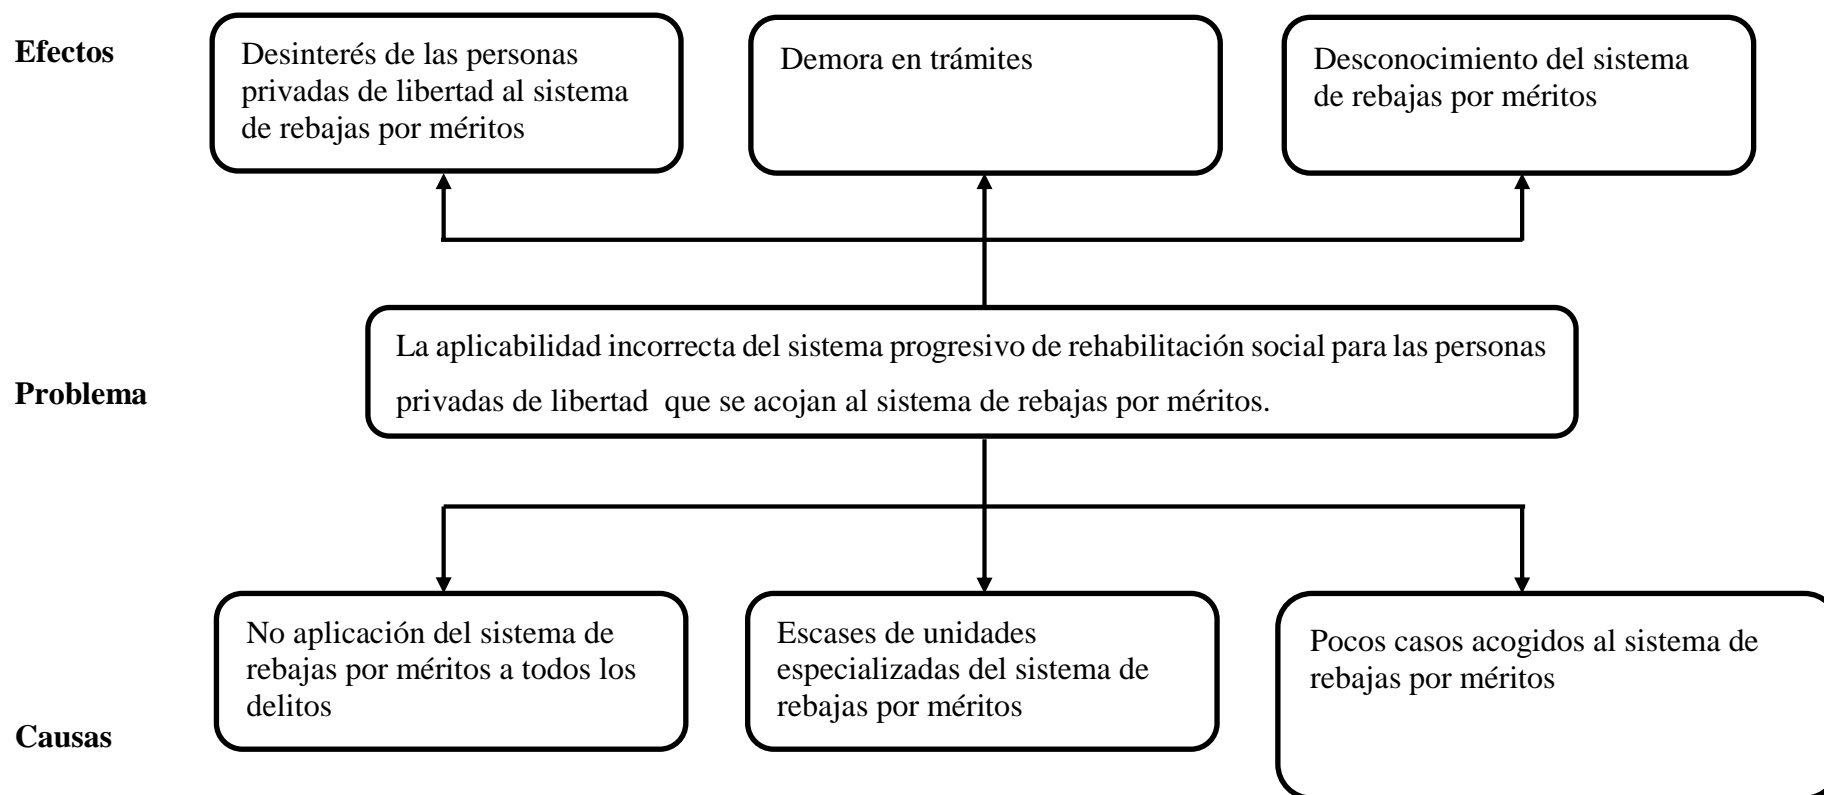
Efectos

Desinterés de las personas privadas de libertad al sistema de rebajas por méritos

Demora en trámites

Desconocimiento del sistema de rebajas por méritos

Problema

La aplicabilidad incorrecta del sistema progresivo de rehabilitación social para las personas privadas de libertad que se acojan al sistema de rebajas por méritos.

Causas

No aplicación del sistema de rebajas por méritos a todos los delitos

Escases de unidades especializadas del sistema de rebajas por méritos

Pocos casos acogidos al sistema de rebajas por méritos